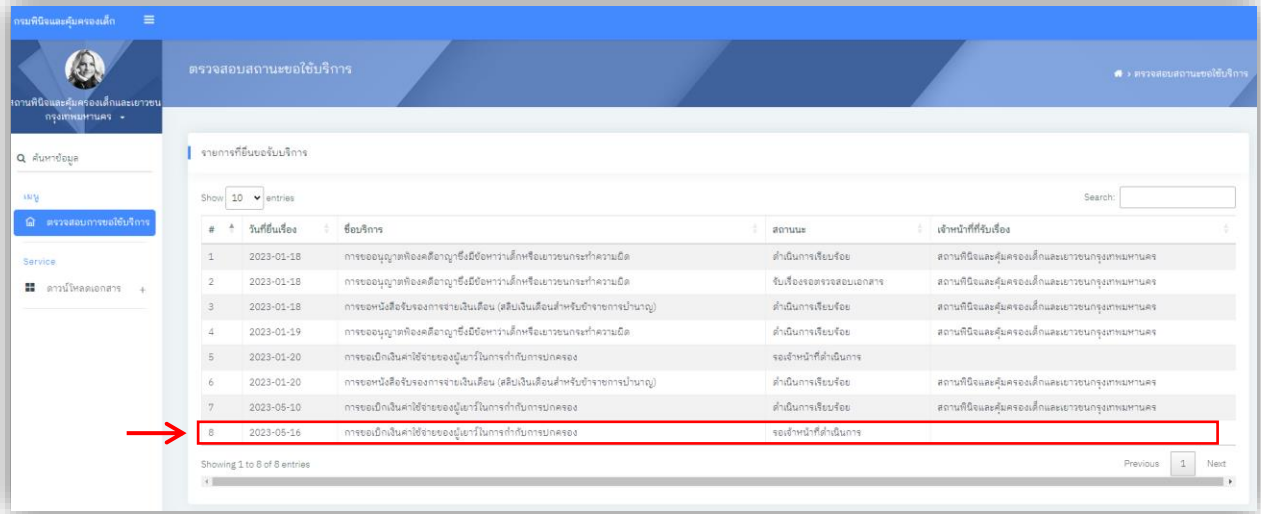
กรมพินิจและคุ้มครองเด็ก

สถานพินิจและคุ้มครองเด็กและเยาวชนกรุงเทพมหานคร

ตรวจสอบสถานะขอใช้บริการ

ตรวจสอบสถานะขอใช้บริการ

ค้นหาข้อมูล

เมนู

ตรวจสอบการขอใช้บริการ

Service

ดาวน์โหลดเอกสาร +

รายการที่ยื่นขอรับบริการ

Show 10 entries

Search:

| # | วันที่ยื่นเรื่อง | ชื่อบริการ | สถานะ | เจ้าหน้าที่ที่รับเรื่อง |
|---|---|---|---|---|
| 1 | 2023-01-18 | การขออนุญาตฟ้องคดีอาญาซึ่งมีข้อหาว่าเด็กหรือเยาวชนกระทำความผิด | ดำเนินการเรียบร้อย | สถานพินิจและคุ้มครองเด็กและเยาวชนกรุงเทพมหานคร |
| 2 | 2023-01-18 | การขออนุญาตฟ้องคดีอาญาซึ่งมีข้อหาว่าเด็กหรือเยาวชนกระทำความผิด | รับเรื่องรอตรวจสอบเอกสาร | สถานพินิจและคุ้มครองเด็กและเยาวชนกรุงเทพมหานคร |
| 3 | 2023-01-18 | การขอหนังสือรับรองการจ่ายเงินเดือน (สลิปเงินเดือนสำหรับข้าราชการบำนาญ) | ดำเนินการเรียบร้อย | สถานพินิจและคุ้มครองเด็กและเยาวชนกรุงเทพมหานคร |
| 4 | 2023-01-19 | การขออนุญาตฟ้องคดีอาญาซึ่งมีข้อหาว่าเด็กหรือเยาวชนกระทำความผิด | ดำเนินการเรียบร้อย | สถานพินิจและคุ้มครองเด็กและเยาวชนกรุงเทพมหานคร |
| 5 | 2023-01-20 | การขอเบิกเงินค่าใช้จ่ายของผู้เยาว์ในการกำกับการปกครอง | รอเจ้าหน้าที่ดำเนินการ | |
| 6 | 2023-01-20 | การขอหนังสือรับรองการจ่ายเงินเดือน (สลิปเงินเดือนสำหรับข้าราชการบำนาญ) | ดำเนินการเรียบร้อย | สถานพินิจและคุ้มครองเด็กและเยาวชนกรุงเทพมหานคร |
| 7 | 2023-05-10 | การขอเบิกเงินค่าใช้จ่ายของผู้เยาว์ในการกำกับการปกครอง | ดำเนินการเรียบร้อย | สถานพินิจและคุ้มครองเด็กและเยาวชนกรุงเทพมหานคร |
| 8 | 2023-05-16 | การขอเบิกเงินค่าใช้จ่ายของผู้เยาว์ในการกำกับการปกครอง | รอเจ้าหน้าที่ดำเนินการ | |

Showing 1 to 8 of 8 entries

Previous 1 Next